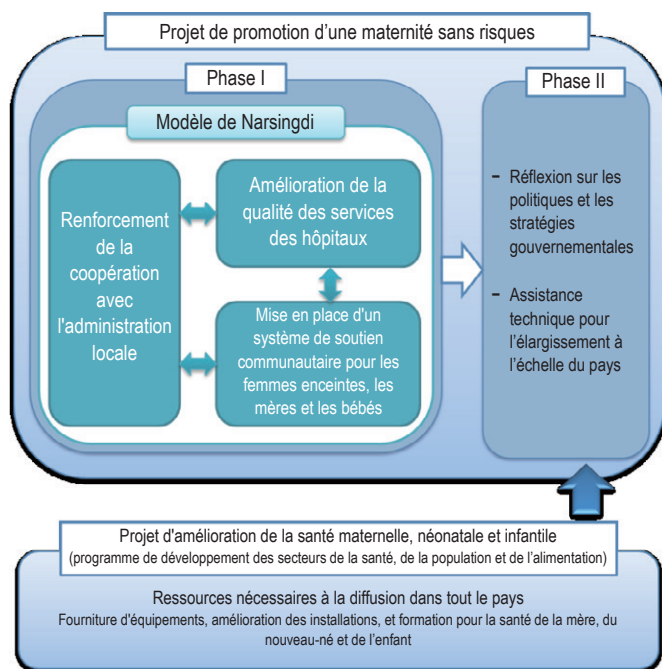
Projet de promotion d’une maternité sans risques

Phase I

Modèle de Narsingdi

Renforcement de la coopération avec l'administration locale

Amélioration de la qualité des services des hôpitaux

Mise en place d'un système de soutien communautaire pour les femmes enceintes, les mères et les bébés

Phase II

- Réflexion sur les politiques et les stratégies gouvernementales

- Assistance technique pour l'élargissement à l'échelle du pays

Projet d'amélioration de la santé maternelle, néonatale et infantile
(programme de développement des secteurs de la santé, de la population et de l’alimentation)

Ressources nécessaires à la diffusion dans tout le pays
Fourniture d'équipements, amélioration des installations, et formation pour la santé de la mère, du nouveau-né et de l’enfant